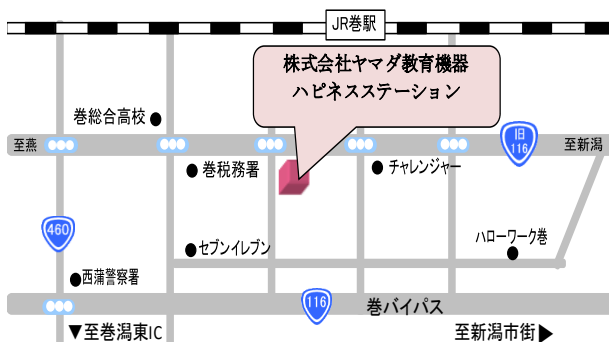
JR巻駅

株式会社ヤマダ教育機器
ハピネスステーション

巻総合高校

至燕

旧
116

至新潟

巻税務署

チャレンジャー

460

ハローワーク巻

セブンイレブン

西蒲警察署

116

巻バイパス

▼至巻潟東IC

至新潟市街▶